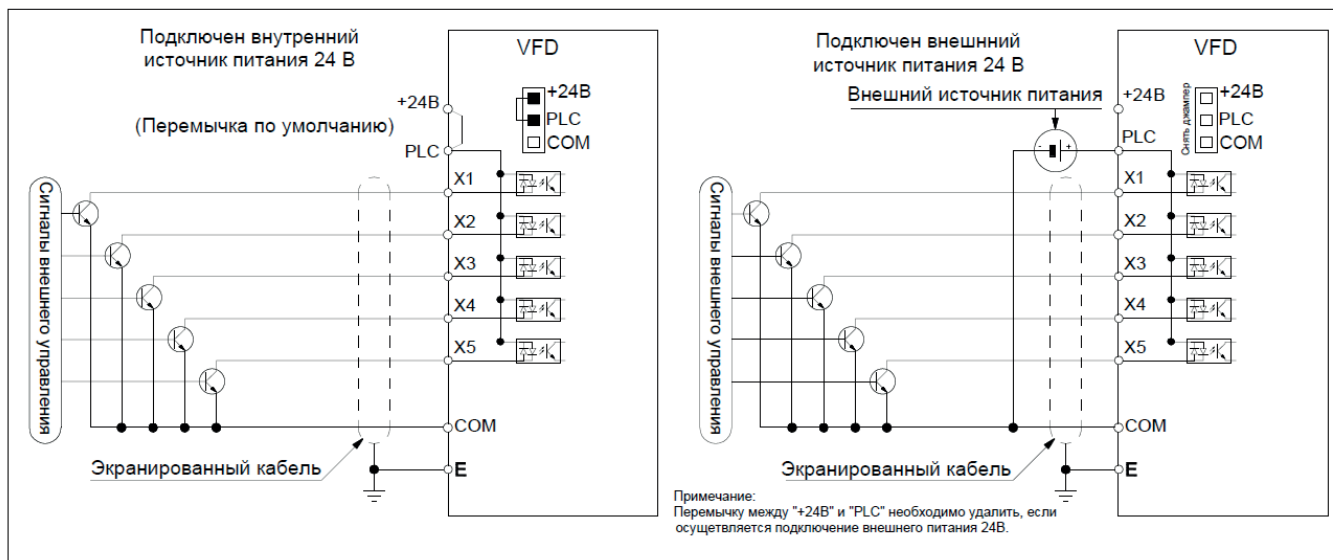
Подключен внутренний источник питания 24 В

VFD

+24B

+24B
PLC
COM

(Перемычка по умолчанию)

PLC

X1
X2
X3
X4
X5

Сигналы внешнего управления

COM

Экранированный кабель

E

Подключен внешнний источник питания 24 В

VFD

Внешний источник питания

+24B

Снять джампер

+24B
PLC
COM

PLC

X1
X2
X3
X4
X5

Сигналы внешнего управления

COM

Экранированный кабель

E

Примечание:
Перемычку между "+24В" и "PLC" необходимо удалить, если осуществляется подключение внешнего питания 24В.